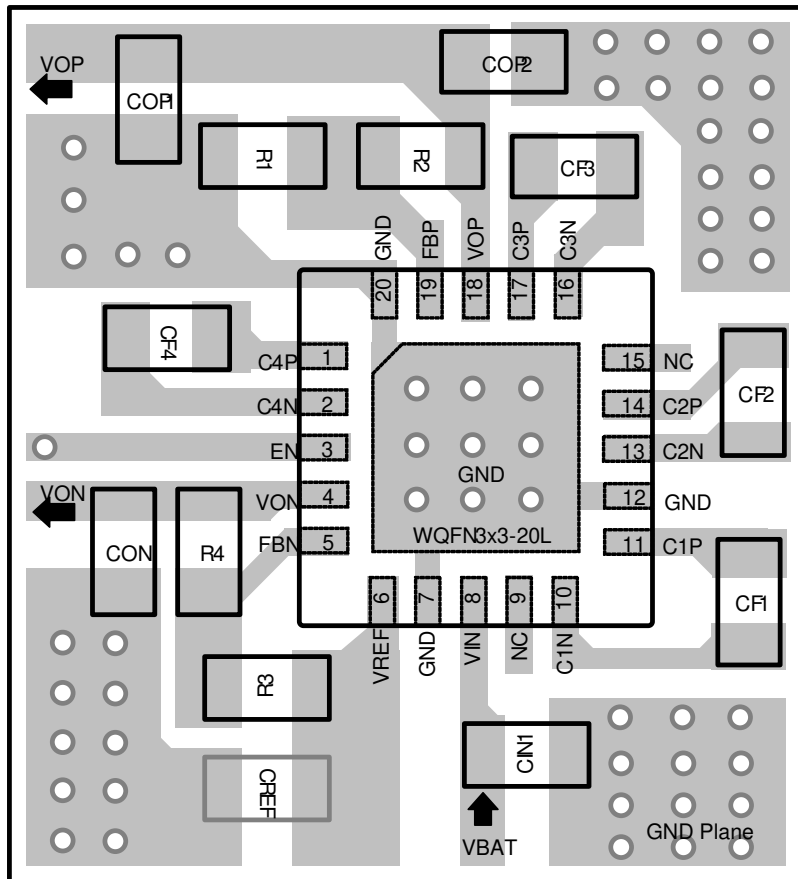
VOP
COP1
COP2
R1
R2
CF3
GND
FBP
VOP
C3P
C3N
20
19
18
17
16
CF4
C4P
1
C4N
2
EN
3
VON
4
FBN
5
VON
GND
WQFN3x3-20L
15
NC
14
C2P
13
C2N
12
GND
11
C1P
CF2
CON
R4
6
7
8
9
10
VREF
GND
VIN
NC
C1N
CF1
R3
CREF
CIN1
VBAT
GND Plane